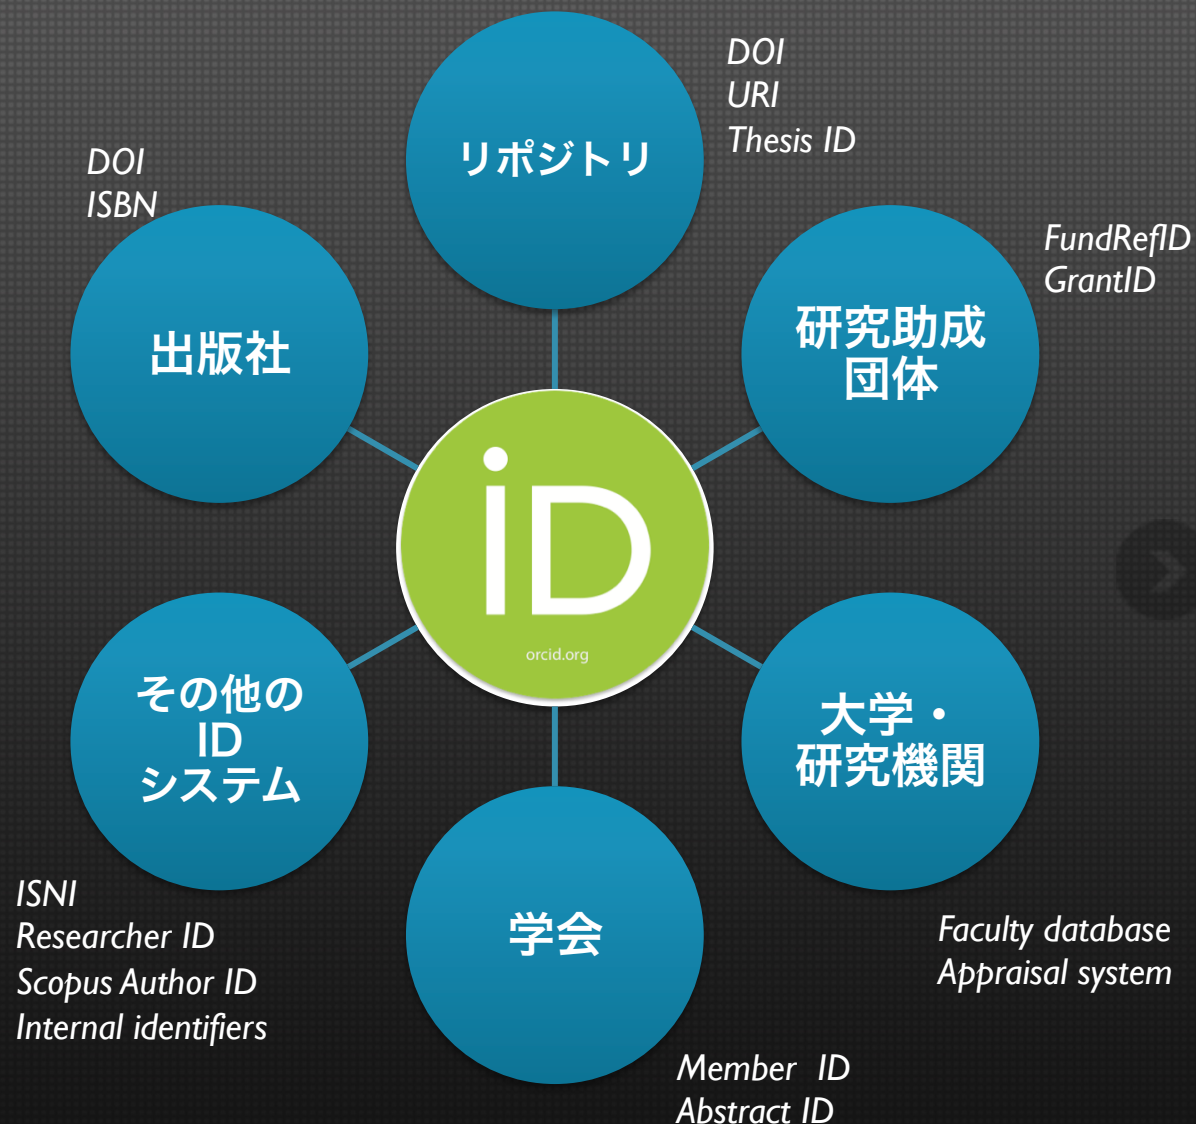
DOI
URI
Thesis ID

リポジトリ

DOI
ISBN

出版社

FundRefID
GrantID

研究助成団体

iD
orcid.org

その他のIDシステム

大学・研究機関

ISNI
Researcher ID
Scopus Author ID
Internal identifiers

学会

Faculty database
Appraisal system

Member ID
Abstract ID